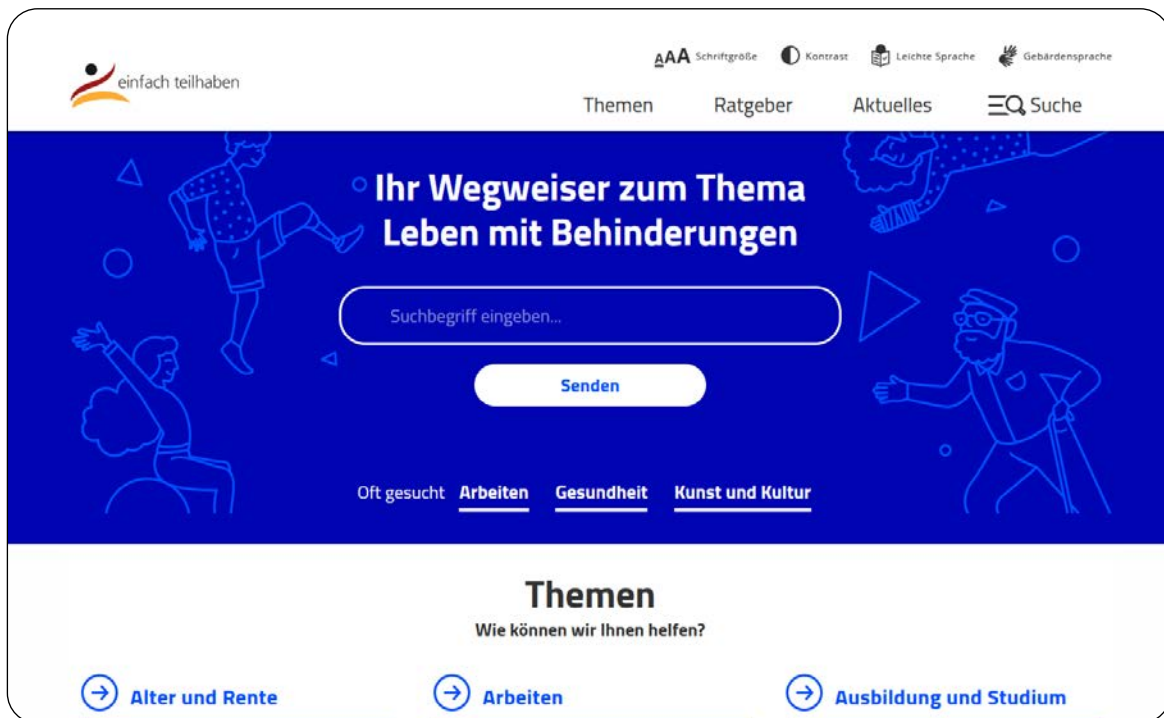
einfach teilhaben

AAA Schriftgröße Kontrast Leichte Sprache Gebärdensprache

Themen Ratgeber Aktuelles Suche

Ihr Wegweiser zum Thema Leben mit Behinderungen

Suchbegriff eingeben...

Senden

Oft gesucht Arbeiten Gesundheit Kunst und Kultur

Themen

Wie können wir Ihnen helfen?

Alter und Rente Arbeiten Ausbildung und Studium